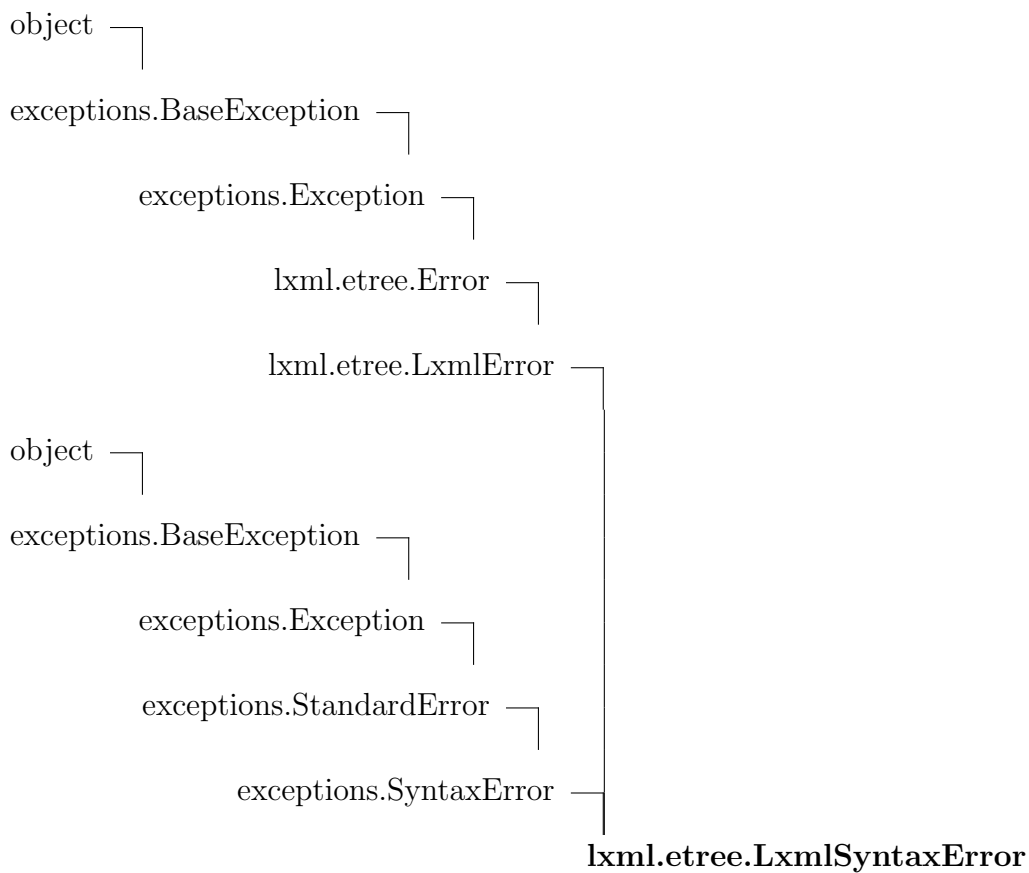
object

exceptions.BaseException

exceptions.Exception

lxml.etree.Error

lxml.etree.LxmlError

object

exceptions.BaseException

exceptions.Exception

exceptions.StandardError

exceptions.SyntaxError

**lxml.etree.LxmlSyntaxError**